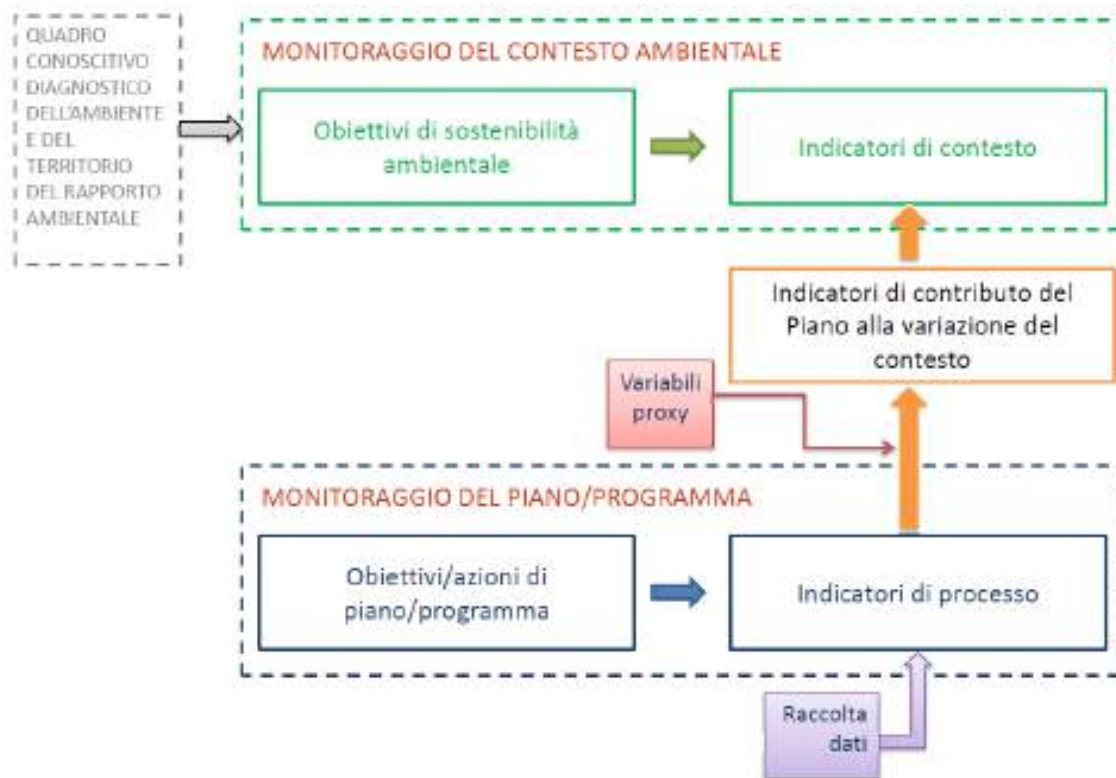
QUADRO CONOSCITIVO DIAGNOSTICO DELL'AMBIENTE E DEL TERRITORIO DEL RAPPORTO AMBIENTALE

MONITORAGGIO DEL CONTESTO AMBIENTALE

Obiettivi di sostenibilità ambientale

Indicatori di contesto

Indicatori di contributo del Piano alla variazione del contesto

Variabili proxy

MONITORAGGIO DEL PIANO/PROGRAMMA

Obiettivi/azioni di piano/programma

Indicatori di processo

Raccolta dati